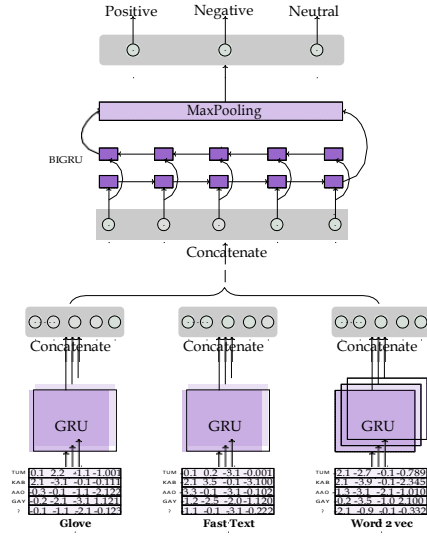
Positive Negative Neutral

MaxPooling

BIGRU

Concatenate

Concatenate

Concatenate

Concatenate

GRU

GRU

GRU

| TUM | 0.1 | 2.2 | -1.1 | -1.003 |
|---|---|---|---|---|
| KAB | 2.1 | -3.1 | -0.1 | -0.111 |
| AAO | -0.3 | -0.1 | -1.1 | -2.122 |
| GAY | -0.2 | -2.1 | -3.1 | 1.121 |
| ? | -0.1 | -1.1 | -2.1 | -0.123 |

Glove

| TUM | 0.1 | 0.2 | -3.1 | -0.001 |
|---|---|---|---|---|
| KAB | 2.1 | 3.5 | -0.1 | -3.100 |
| AAO | 3.3 | -0.1 | -3.1 | -0.102 |
| GAY | 1.2 | -2.5 | -2.0 | -1.120 |
| ? | 1.1 | -0.1 | -3.1 | -0.222 |

Fast Text

| TUM | 2.1 | -2.7 | -0.1 | -0.789 |
|---|---|---|---|---|
| KAB | 2.1 | -3.9 | -0.1 | -2.345 |
| AAO | 1.3 | -3.1 | -2.1 | -1.010 |
| GAY | 0.3 | -3.5 | -1.0 | 2.100 |
| ? | 2.1 | -0.9 | -0.1 | -0.332 |

Word 2 vec